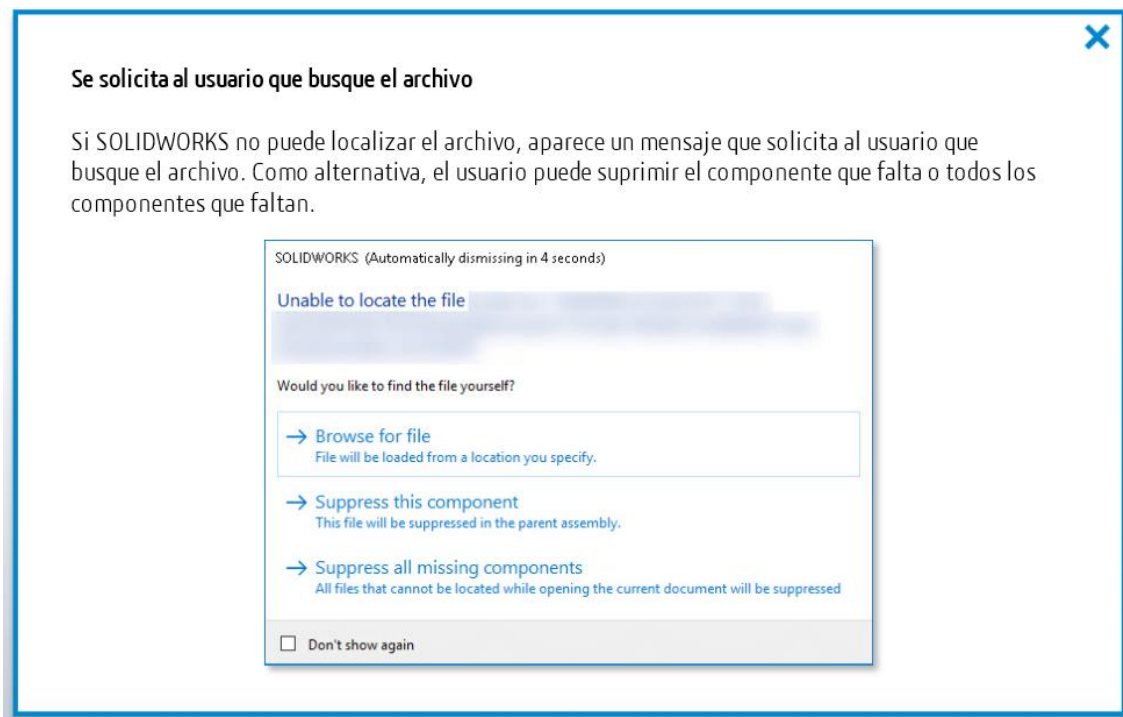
Se solicita al usuario que busque el archivo

Si SOLIDWORKS no puede localizar el archivo, aparece un mensaje que solicita al usuario que busque el archivo. Como alternativa, el usuario puede suprimir el componente que falta o todos los componentes que faltan.

SOLIDWORKS (Automatically dismissing in 4 seconds)

Unable to locate the file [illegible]

Would you like to find the file yourself?

→ Browse for file
File will be loaded from a location you specify.

→ Suppress this component
This file will be suppressed in the parent assembly.

→ Suppress all missing components
All files that cannot be located while opening the current document will be suppressed

Don't show again